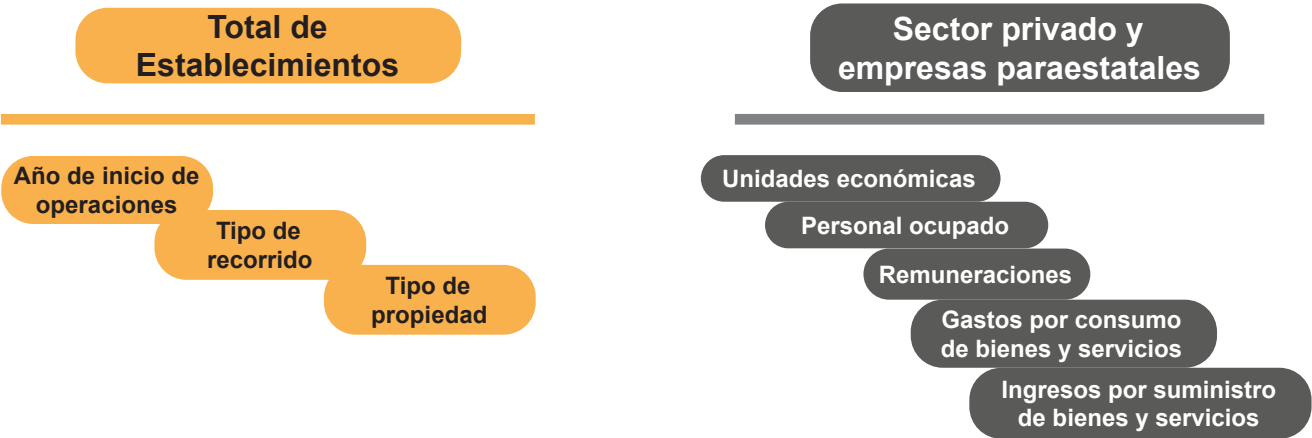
Total de Establecimientos

Año de inicio de operaciones

Tipo de recorrido

Tipo de propiedad

Sector privado y empresas paraestatales

Unidades económicas

Personal ocupado

Remuneraciones

Gastos por consumo de bienes y servicios

Ingresos por suministro de bienes y servicios